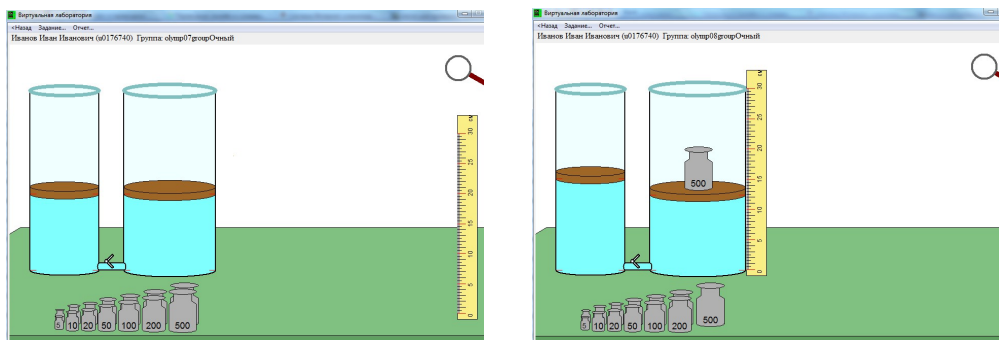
Виртуальная лаборатория
<Назад Задание... Отчет...
Иванов Иван Иванович (u0176740) Группа: olymp07groupОчный

0 5 10 15 20 25 30

5 10 20 50 100 200 500

Виртуальная лаборатория
<Назад Задание... Отчет...
Иванов Иван Иванович (u0176740) Группа: olymp08groupОчный

0 5 10 15 20 25 30

500

5 10 20 50 100 200 500